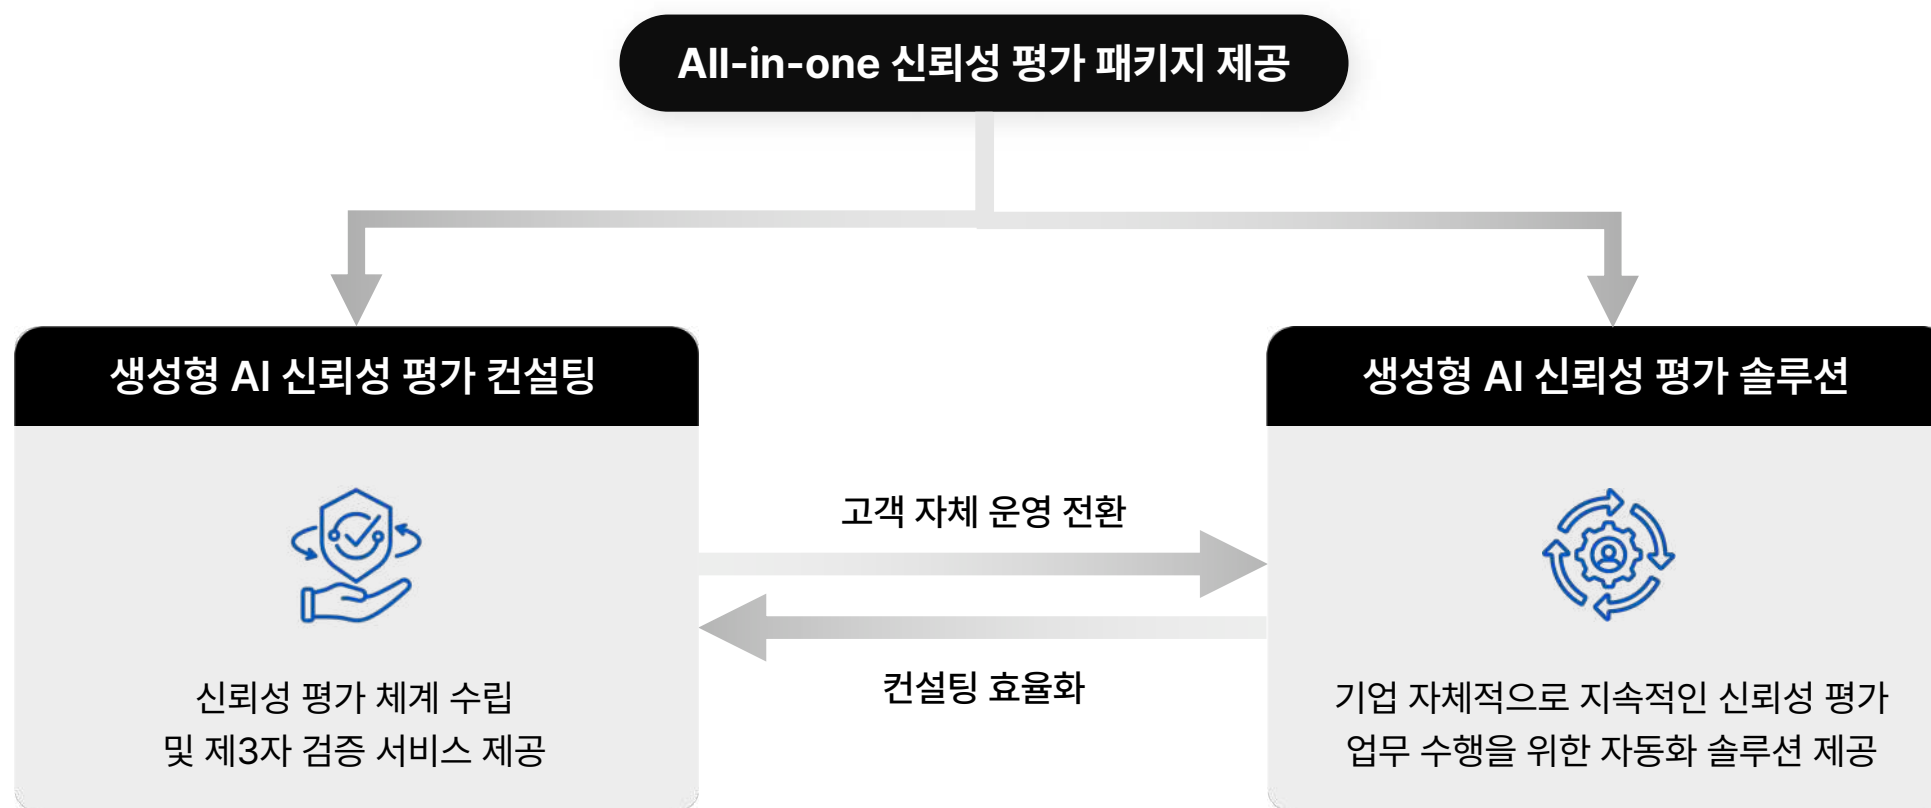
All-in-one 신뢰성 평가 패키지 제공

생성형 AI 신뢰성 평가 컨설팅

신뢰성 평가 체계 수립
및 제3자 검증 서비스 제공

고객 자체 운영 전환

컨설팅 효율화

생성형 AI 신뢰성 평가 솔루션

기업 자체적으로 지속적인 신뢰성 평가
업무 수행을 위한 자동화 솔루션 제공